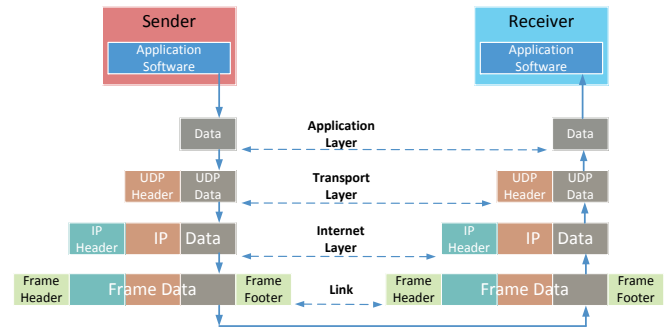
Sender

Application Software

Receiver

Application Software

Data

Application Layer

Data

UDP Header

UDP Data

Transport Layer

UDP Header

UDP Data

IP Header

IP

Data

Internet Layer

IP Header

IP

Data

Frame Header

Frame Data

Frame Footer

Link

Frame Header

Frame Data

Frame Footer